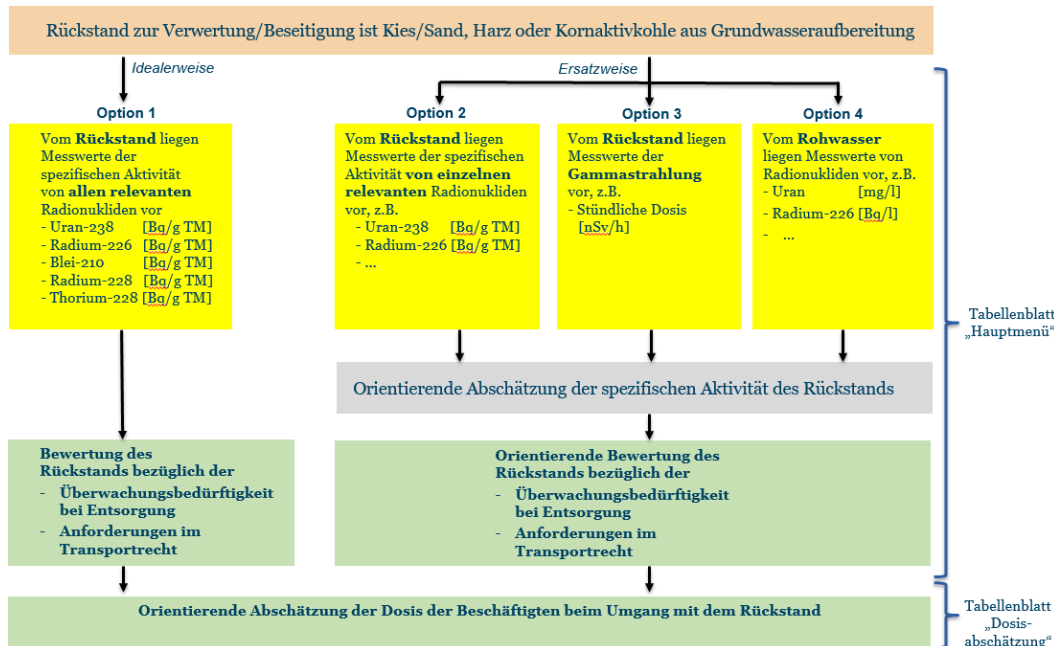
Rückstand zur Verwertung/Beseitigung ist Kies/Sand, Harz oder Kornaktivkohle aus Grundwasseraufbereitung

Idealerweise

Ersatzweise

Option 1

Vom **Rückstand** liegen Messwerte der spezifischen Aktivität von **allen relevanten** Radionukliden vor
- Uran-238 [Bq/g TM]
- Radium-226 [Bq/g TM]
- Blei-210 [Bq/g TM]
- Radium-228 [Bq/g TM]
- Thorium-228 [Bq/g TM]

Option 2

Vom **Rückstand** liegen Messwerte der spezifischen Aktivität **von einzelnen relevanten** Radionukliden vor, z.B.
- Uran-238 [Bq/g TM]
- Radium-226 [Bq/g TM]
- ...

Option 3

Vom **Rückstand** liegen Messwerte der **Gammastrahlung** vor, z.B.
- Stündliche Dosis [nSv/h]

Option 4

Vom **Rohwasser** liegen Messwerte von Radionukliden vor, z.B.
- Uran [mg/l]
- Radium-226 [Bq/l]
- ...

Tabellenblatt „Hauptmenü“

Orientierende Abschätzung der spezifischen Aktivität des Rückstands

Bewertung des Rückstands bezüglich der
- Überwachungsbedürftigkeit bei Entsorgung
- Anforderungen im Transportrecht

Orientierende Bewertung des Rückstands bezüglich der
- Überwachungsbedürftigkeit bei Entsorgung
- Anforderungen im Transportrecht

Orientierende Abschätzung der Dosis der Beschäftigten beim Umgang mit dem Rückstand

Tabellenblatt „Dosisabschätzung“